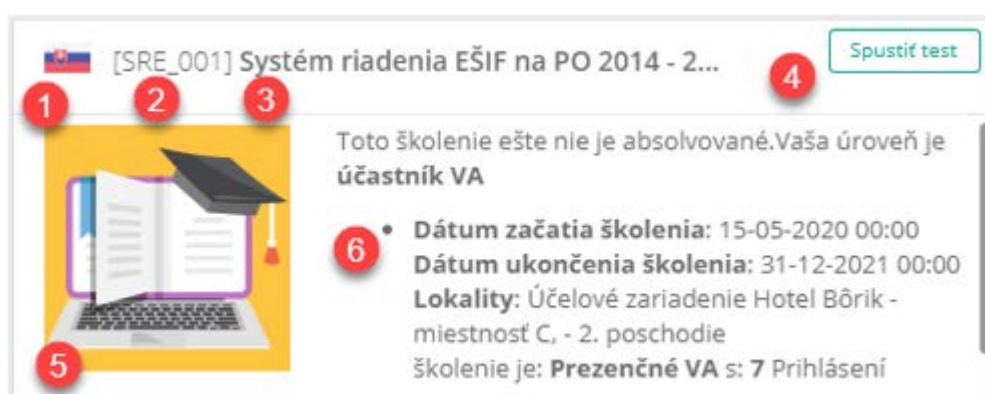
[SRE_001] Systém riadenia EŠIF na PO 2014 - 2...

Spustiť test

1 2 3 4

Toto školenie ešte nie je absolvované.Vaša úroveň je **účastník VA**

6

- **Dátum začatia školenia**: 15-05-2020 00:00
**Dátum ukončenia školenia**: 31-12-2021 00:00
**Lokality**: Účelové zariadenie Hotel Bôrik - miestnosť C, - 2. poschodie
školenie je: **Prezenčné VA** s: **7** Prihlásení

5